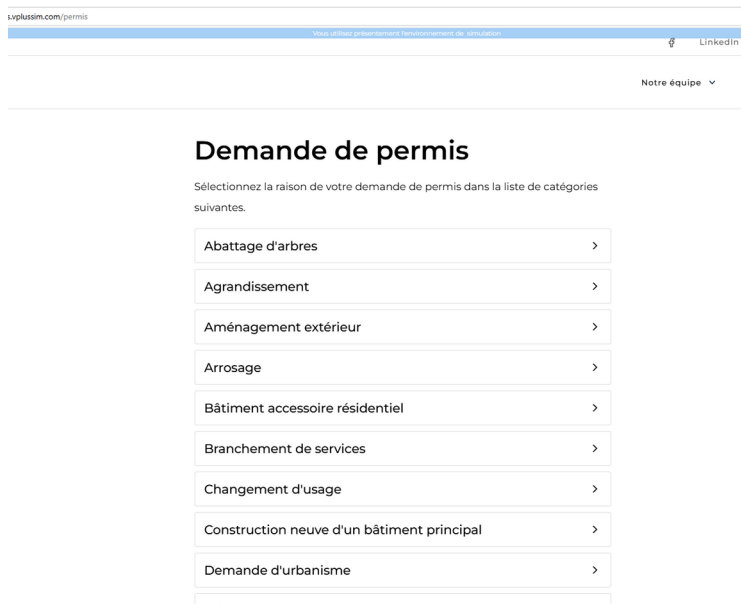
s.vplussim.com/permis

Vous utilisez présentement l'environnement de simulation

LinkedIn

Notre équipe

Demande de permis

Sélectionnez la raison de votre demande de permis dans la liste de catégories suivantes.

Abattage d'arbres

Agrandissement

Aménagement extérieur

Arrosage

Bâtiment accessoire résidentiel

Branchement de services

Changement d'usage

Construction neuve d'un bâtiment principal

Demande d'urbanisme